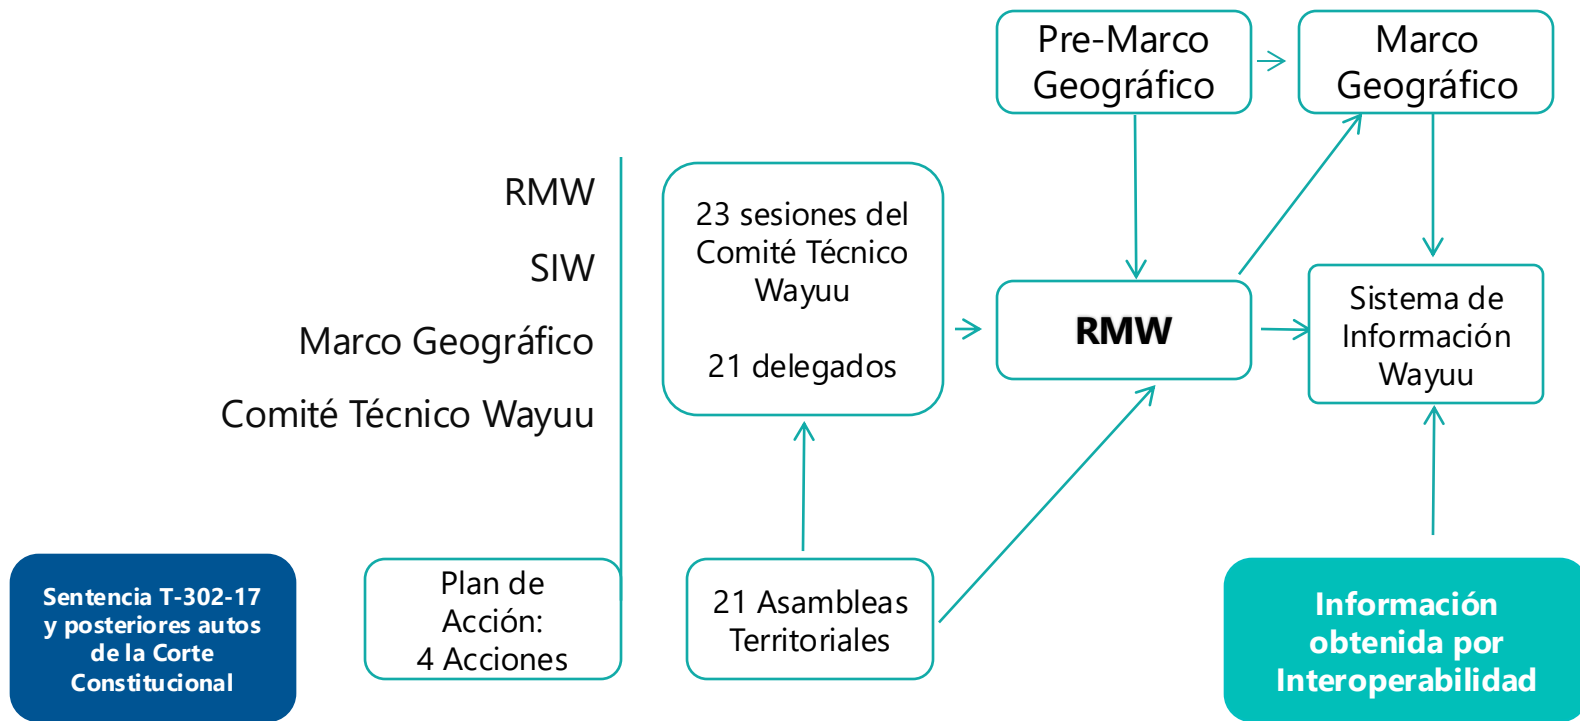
Pre-Marco Geográfico

Marco Geográfico

RMW

SIW

Marco Geográfico

Comité Técnico Wayuu

23 sesiones del Comité Técnico Wayuu

21 delegados

RMW

Sistema de Información Wayuu

Sentencia T-302-17 y posteriores autos de la Corte Constitucional

Plan de Acción: 4 Acciones

21 Asambleas Territoriales

Información obtenida por Interoperabilidad